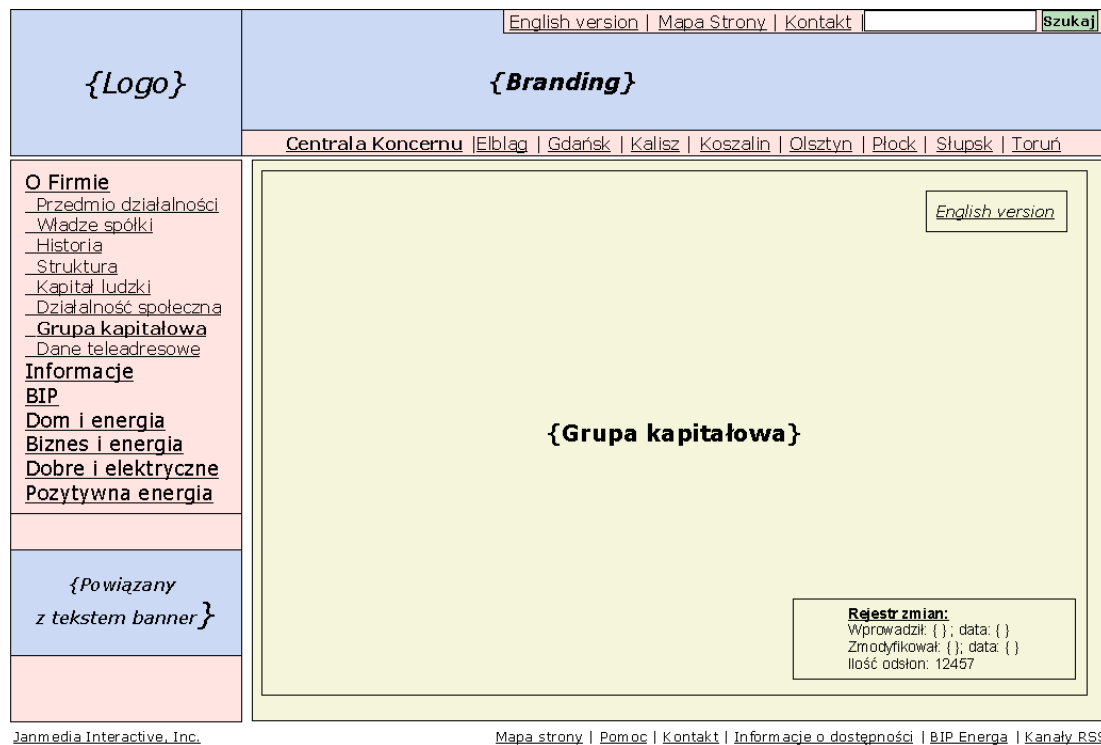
English version | Mapa Strony | Kontakt | Szukaj

{Logo}

{Branding}

Centrala Koncernu | Elbląg | Gdańsk | Kalisz | Koszalin | Olsztyn | Płock | Słupsk | Toruń

O Firmie
Przedmio działalności
Władze spółki
Historia
Struktura
Kapitał ludzki
Działalność społeczna
Grupa kapitałowa
Dane teleadresowe
Informacje
BIP
Dom i energia
Biznes i energia
Dobre i elektryczne
Pozytywna energia

{Powiązany z tekstem banner}

English version

{Grupa kapitałowa}

Rejestr zmian:
Wprowadził: { }; data: { }
Zmodyfikował: { }; data: { }
Ilość odsłon: 12457

Janmedia Interactive, Inc.

Mapa strony | Pomoc | Kontakt | Informacje o dostępności | BIP Energa | Kanały RS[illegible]